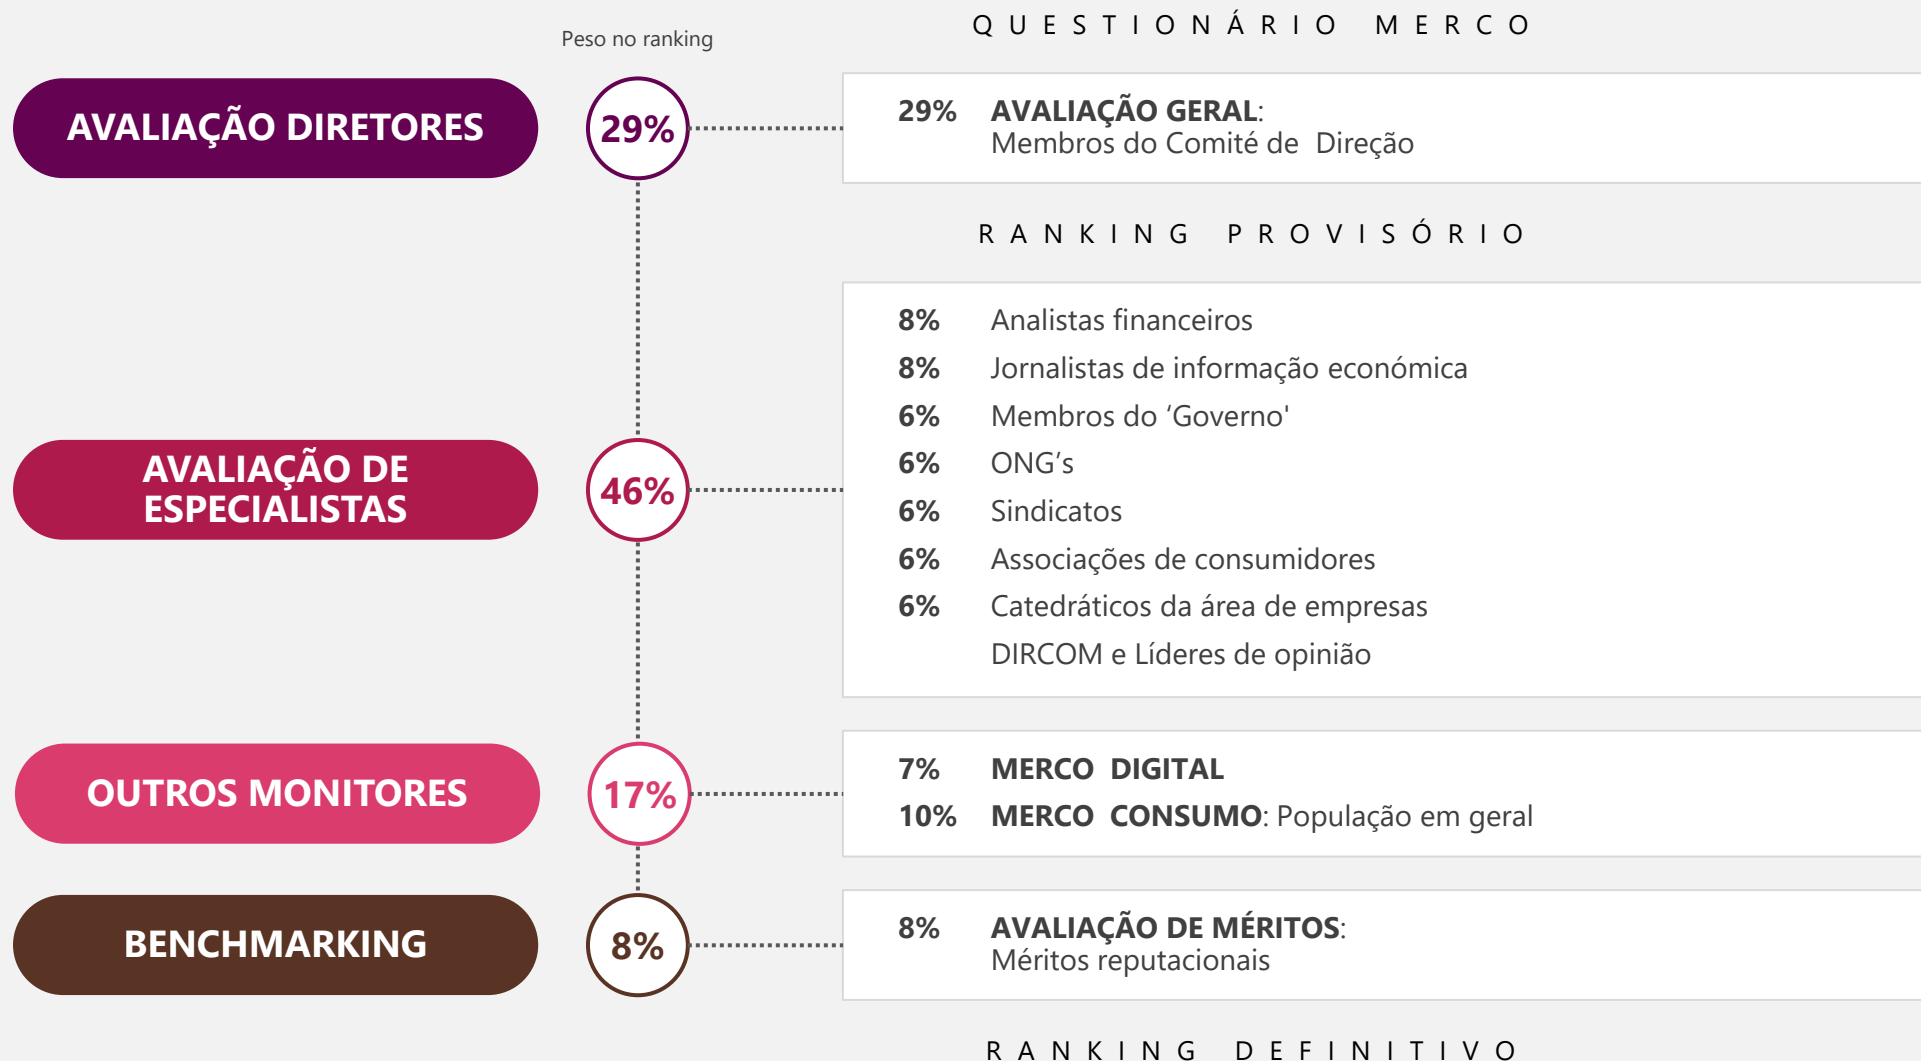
Peso no ranking

QUESTIONÁRIO MERCO

AVALIAÇÃO DIRETORES

29%

29% AVALIAÇÃO GERAL: Membros do Comité de Direção

RANKING PROVISÓRIO

AVALIAÇÃO DE ESPECIALISTAS

46%

8% Analistas financeiros
8% Jornalistas de informação económica
6% Membros do 'Governo'
6% ONG's
6% Sindicatos
6% Associações de consumidores
6% Catedráticos da área de empresas
DIRCOM e Líderes de opinião

OUTROS MONITORES

17%

7% MERCO DIGITAL
10% MERCO CONSUMO: População em geral

BENCHMARKING

8%

8% AVALIAÇÃO DE MÉRITOS: Méritos reputacionais

RANKING DEFINITIVO